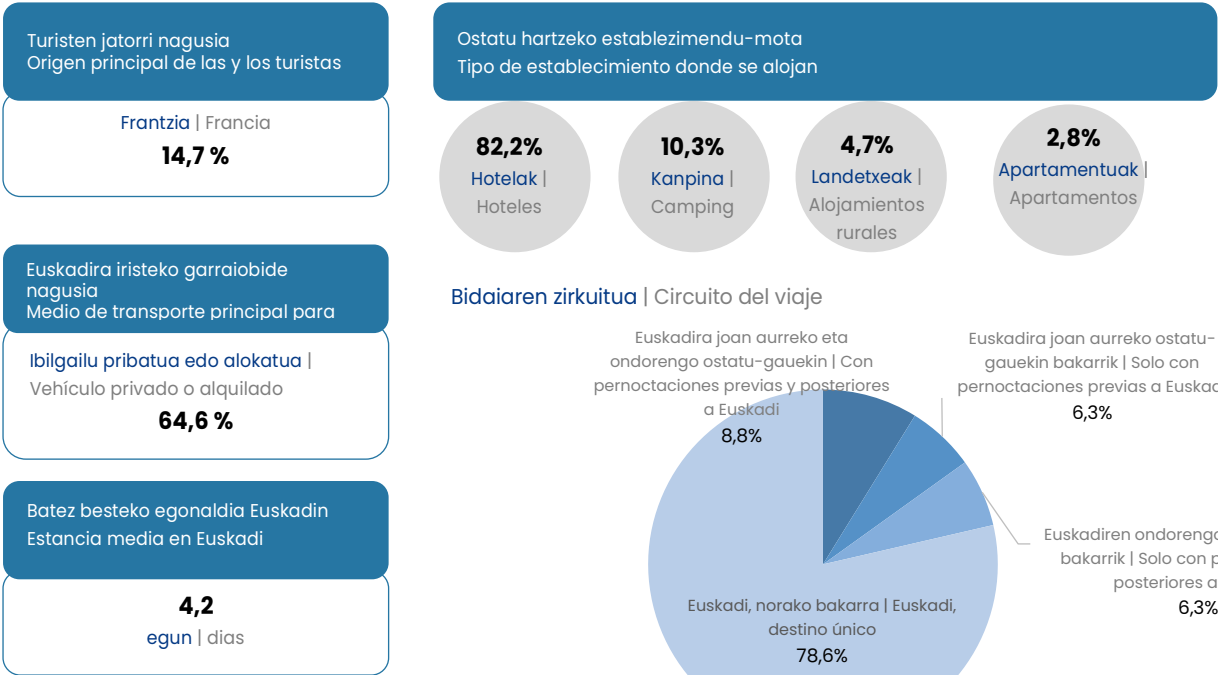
Turisten jatorri nagusia
Origen principal de las y los turistas

Frantzia | Francia
14,7 %

Euskadira iristeko garraiobide nagusia
Medio de transporte principal para

Ibilgailu pribatua edo alokatua | Vehículo privado o alquilado
64,6 %

Batez besteko egonaldia Euskadin
Estancia media en Euskadi

4,2
egun | dias

Ostatu hartzeko establezimendu-mota
Tipo de establecimiento donde se alojan

82,2%
Hotelak | Hoteles

10,3%
Kanpina | Camping

4,7%
Landetxeak | Alojamientos rurales

2,8%
Apartamentuak | Apartamentos

Bidaiaren zirkuitua | Circuito del viaje

Euskadira joan aurreko eta ondorengo ostatu-gauekin | Con pernoctaciones previas y posteriores a Euskadi
8,8%

Euskadira joan aurreko ostatu-gauekin bakarrik | Solo con pernoctaciones previas a Euskad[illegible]
6,3%

Euskadiren ondorengo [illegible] bakarrik | Solo con p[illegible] posteriores a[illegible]
6,3%

Euskadi, norako bakarra | Euskadi, destino único
78,6%